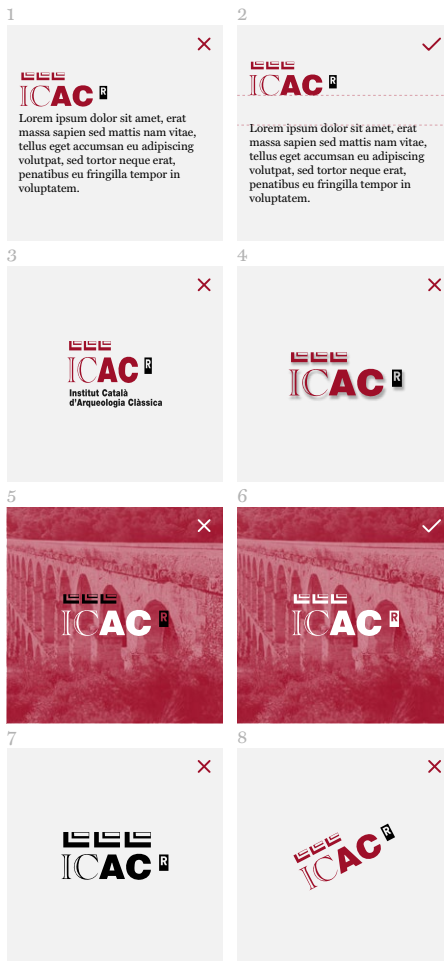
1

ICAC R

Lorem ipsum dolor sit amet, erat massa sapien sed mattis nam vitae, tellus eget accumsan eu adipiscing volutpat, sed tortor neque erat, penatibus eu fringilla tempor in voluptatem.

2

ICAC R

Lorem ipsum dolor sit amet, erat massa sapien sed mattis nam vitae, tellus eget accumsan eu adipiscing volutpat, sed tortor neque erat, penatibus eu fringilla tempor in voluptatem.

3

ICAC R
Institut Català d'Arqueologia Clàssica

4

ICAC R

5

ICAC R

6

ICAC R

7

ICAC R

8

ICAC R